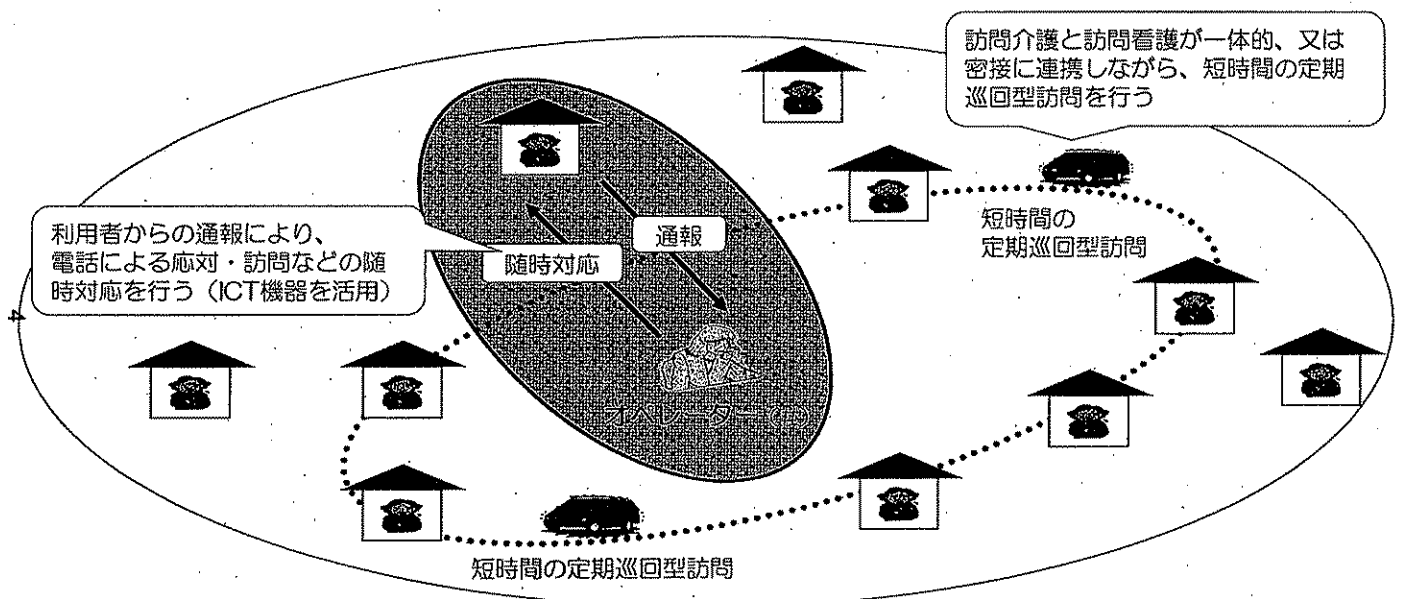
訪問介護と訪問看護が一体的、又は密接に連携しながら、短時間の定期巡回型訪問を行う

利用者からの通報により、電話による応対・訪問などの随時対応を行う（ICT機器を活用）

通報

随時対応

短時間の定期巡回型訪問

4

オペレーター（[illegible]）

短時間の定期巡回型訪問